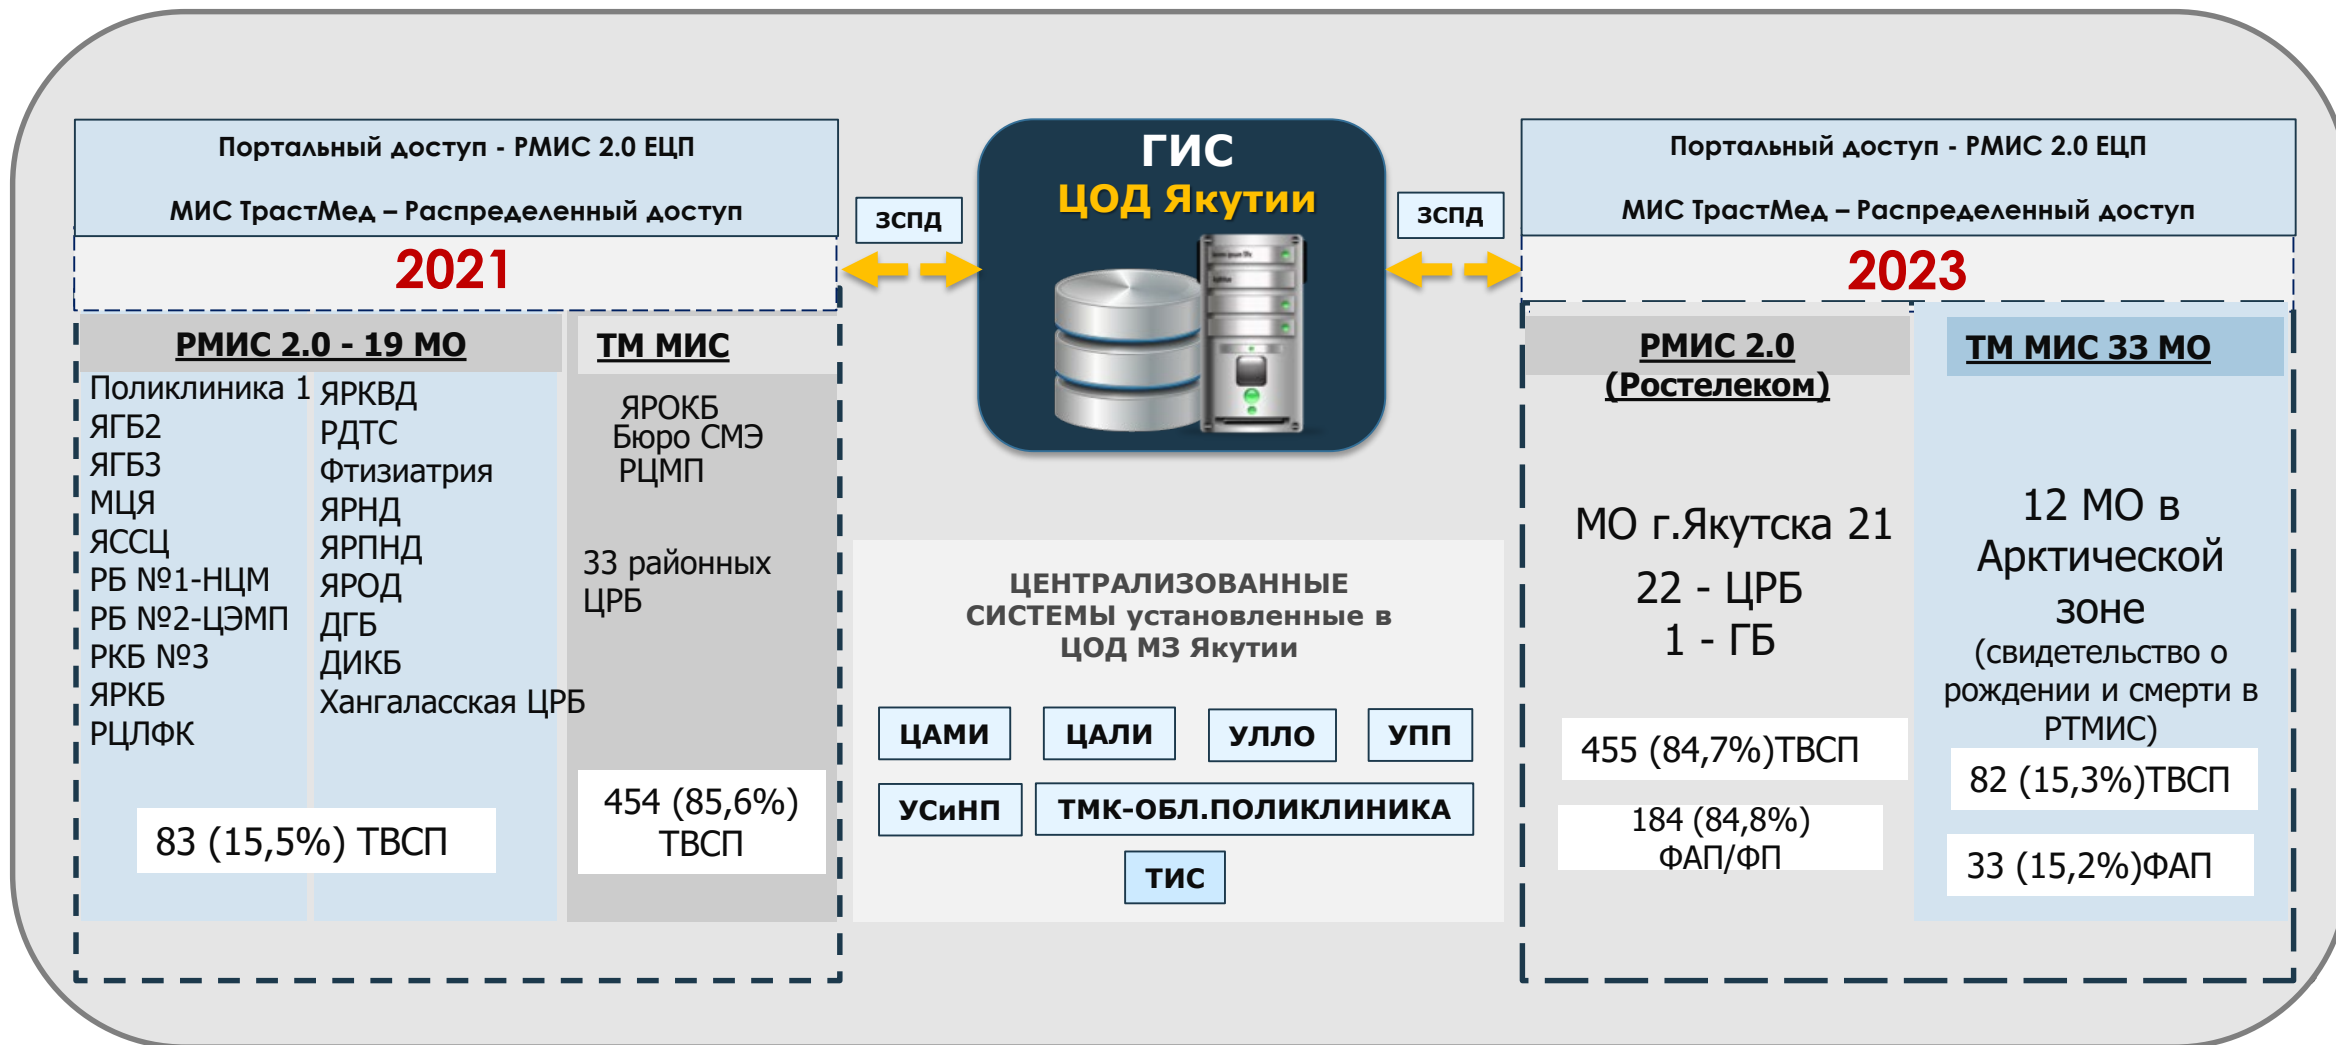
Портальный доступ - РМИС 2.0 ЕЦП

МИС ТрастМед – Распределенный доступ

2021

РМИС 2.0 - 19 МО

Поликлиника 1
ЯГБ2
ЯГБ3
МЦЯ
ЯССЦ
РБ №1-НЦМ
РБ №2-ЦЭМП
РКБ №3
ЯРКБ
РЦЛФК

ЯРКВД
РДТС
Фтизиатрия
ЯРНД
ЯРПНД
ЯРОД
ДГБ
ДИКБ
Хангаласская ЦРБ

83 (15,5%) ТВСП

ТМ МИС

ЯРОКБ
Бюро СМЭ
РЦМП

33 районных ЦРБ

454 (85,6%) ТВСП

ЗСПД

ГИС
ЦОД Якутии

ЗСПД

ЦЕНТРАЛИЗОВАННЫЕ СИСТЕМЫ установленные в ЦОД МЗ Якутии

ЦАМИ
ЦАЛИ
УЛЛО
УПП
УСиНП
ТМК-ОБЛ.ПОЛИКЛИНИКА
ТИС

Портальный доступ - РМИС 2.0 ЕЦП

МИС ТрастМед – Распределенный доступ

2023

РМИС 2.0 (Ростелеком)

МО г.Якутска 21
22 - ЦРБ
1 - ГБ

455 (84,7%)ТВСП

184 (84,8%) ФАП/ФП

ТМ МИС 33 МО

12 МО в Арктической зоне
(свидетельство о рождении и смерти в РТМИС)

82 (15,3%)ТВСП

33 (15,2%)ФАП